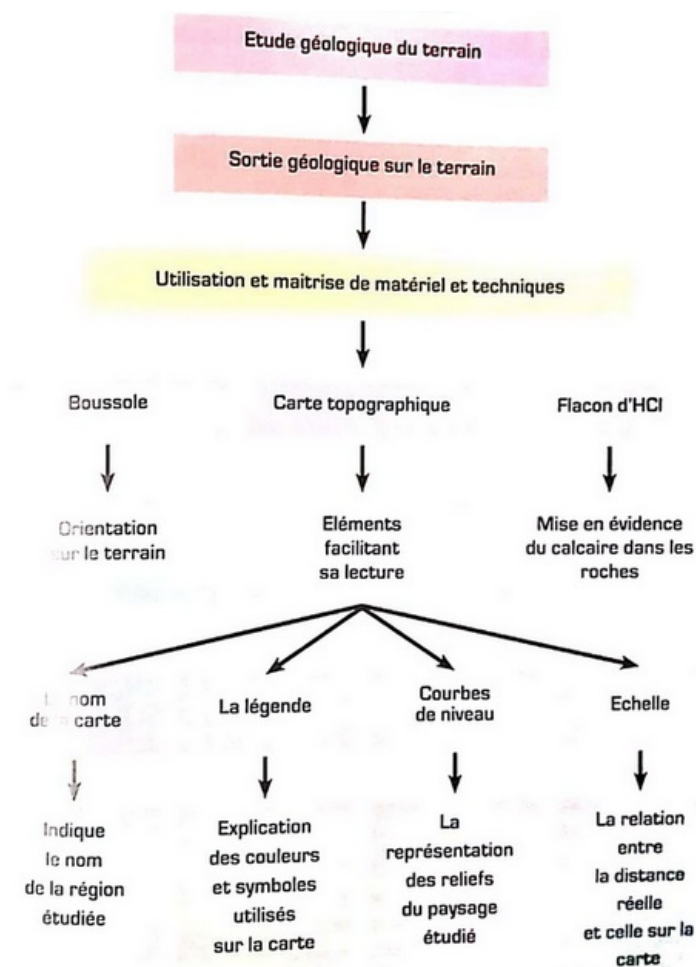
Etude géologique du terrain

Sortie géologique sur le terrain

Utilisation et maitrise de matériel et techniques

Boussole

Carte topographique

Flacon d'HCl

Orientation sur le terrain

Eléments facilitant sa lecture

Mise en évidence du calcaire dans les roches

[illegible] nom de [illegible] carte

La légende

Courbes de niveau

Echelle

Indique le nom de la région étudiée

Explication des couleurs et symboles utilisés sur la carte

La représentation des reliefs du paysage étudié

La relation entre la distance réelle et celle sur la carte